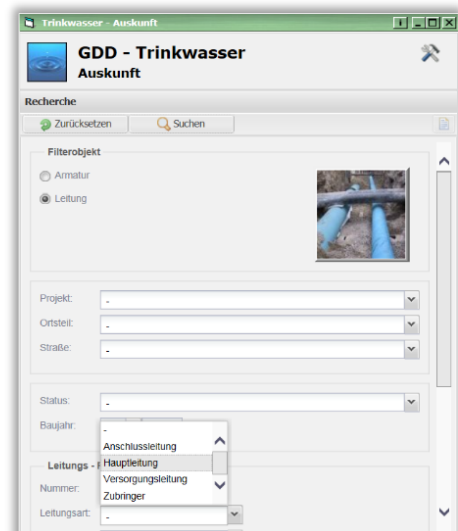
Trinkwasser - Auskunft

GDD - Trinkwasser
Auskunft

Recherche

Zurücksetzen
Suchen

Filterobjekt

Armatur
Leitung

Projekt: -
Ortsteil: -
Straße: -

Status: -
Baujahr:

-
Anschlussleitung
Hauptleitung
Versorgungsleitung
Zubringer

Leitungs - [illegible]
Nummer:
Leitungsart: -